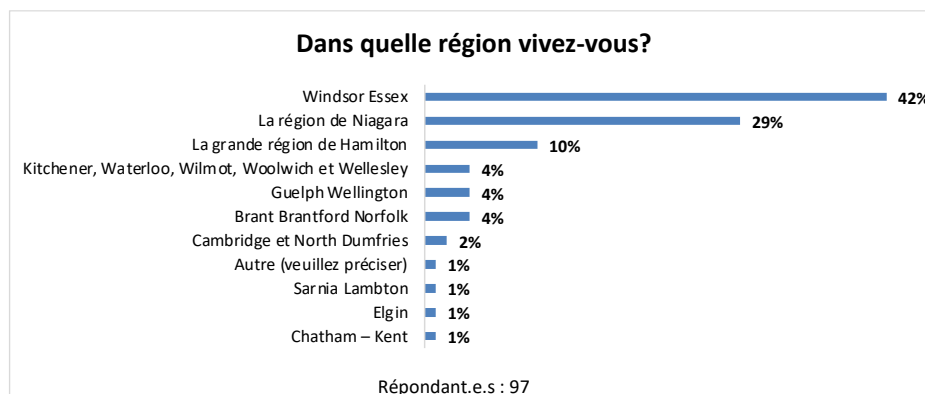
Dans quelle région vivez-vous?

Windsor Essex 42%
La région de Niagara 29%
La grande région de Hamilton 10%
Kitchener, Waterloo, Wilmot, Woolwich et Wellesley 4%
Guelph Wellington 4%
Brant Brantford Norfolk 4%
Cambridge et North Dumfries 2%
Autre (veuillez préciser) 1%
Sarnia Lambton 1%
Elgin 1%
Chatham – Kent 1%

Répondant.e.s : 97